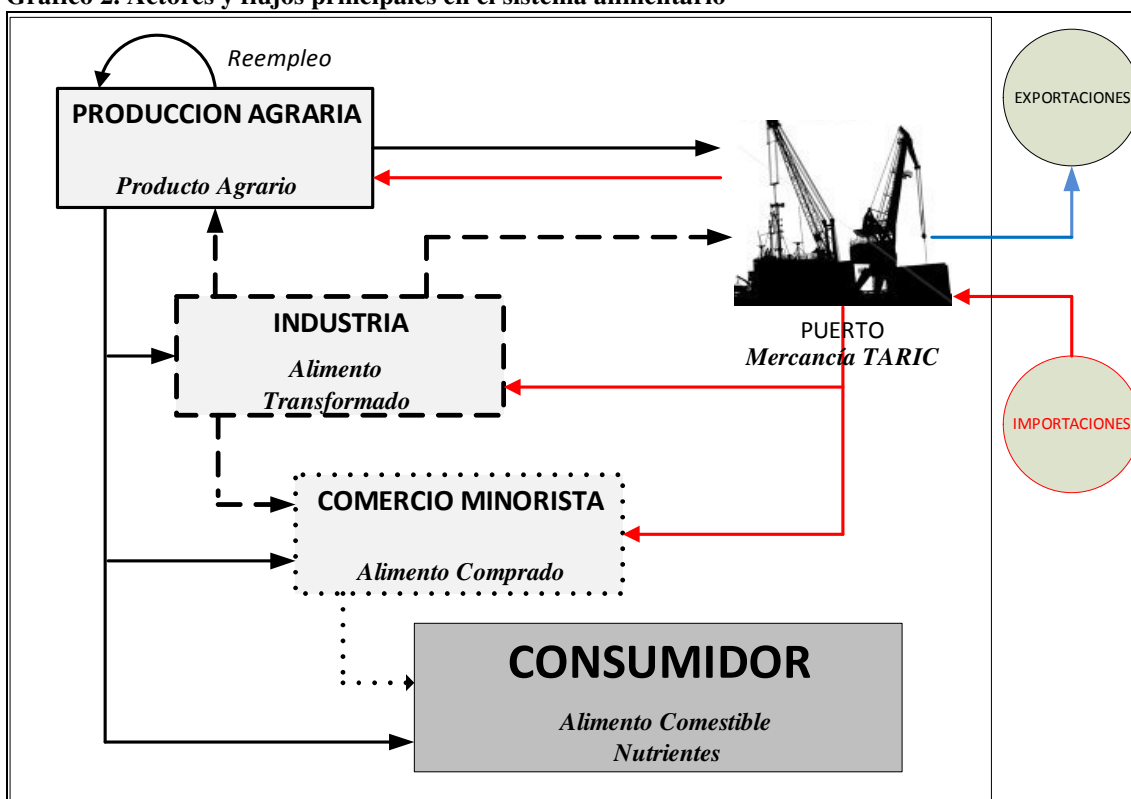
Gráfico 2. Actores y flujos principales en el sistema alimentario

Reempleo

PRODUCCION AGRARIA

Producto Agrario

EXPORTACIONES

INDUSTRIA

Alimento Transformado

PUERTO
Mercancía TARIC

IMPORTACIONES

COMERCIO MINORISTA

Alimento Comprado

CONSUMIDOR

Alimento Comestible
Nutrientes